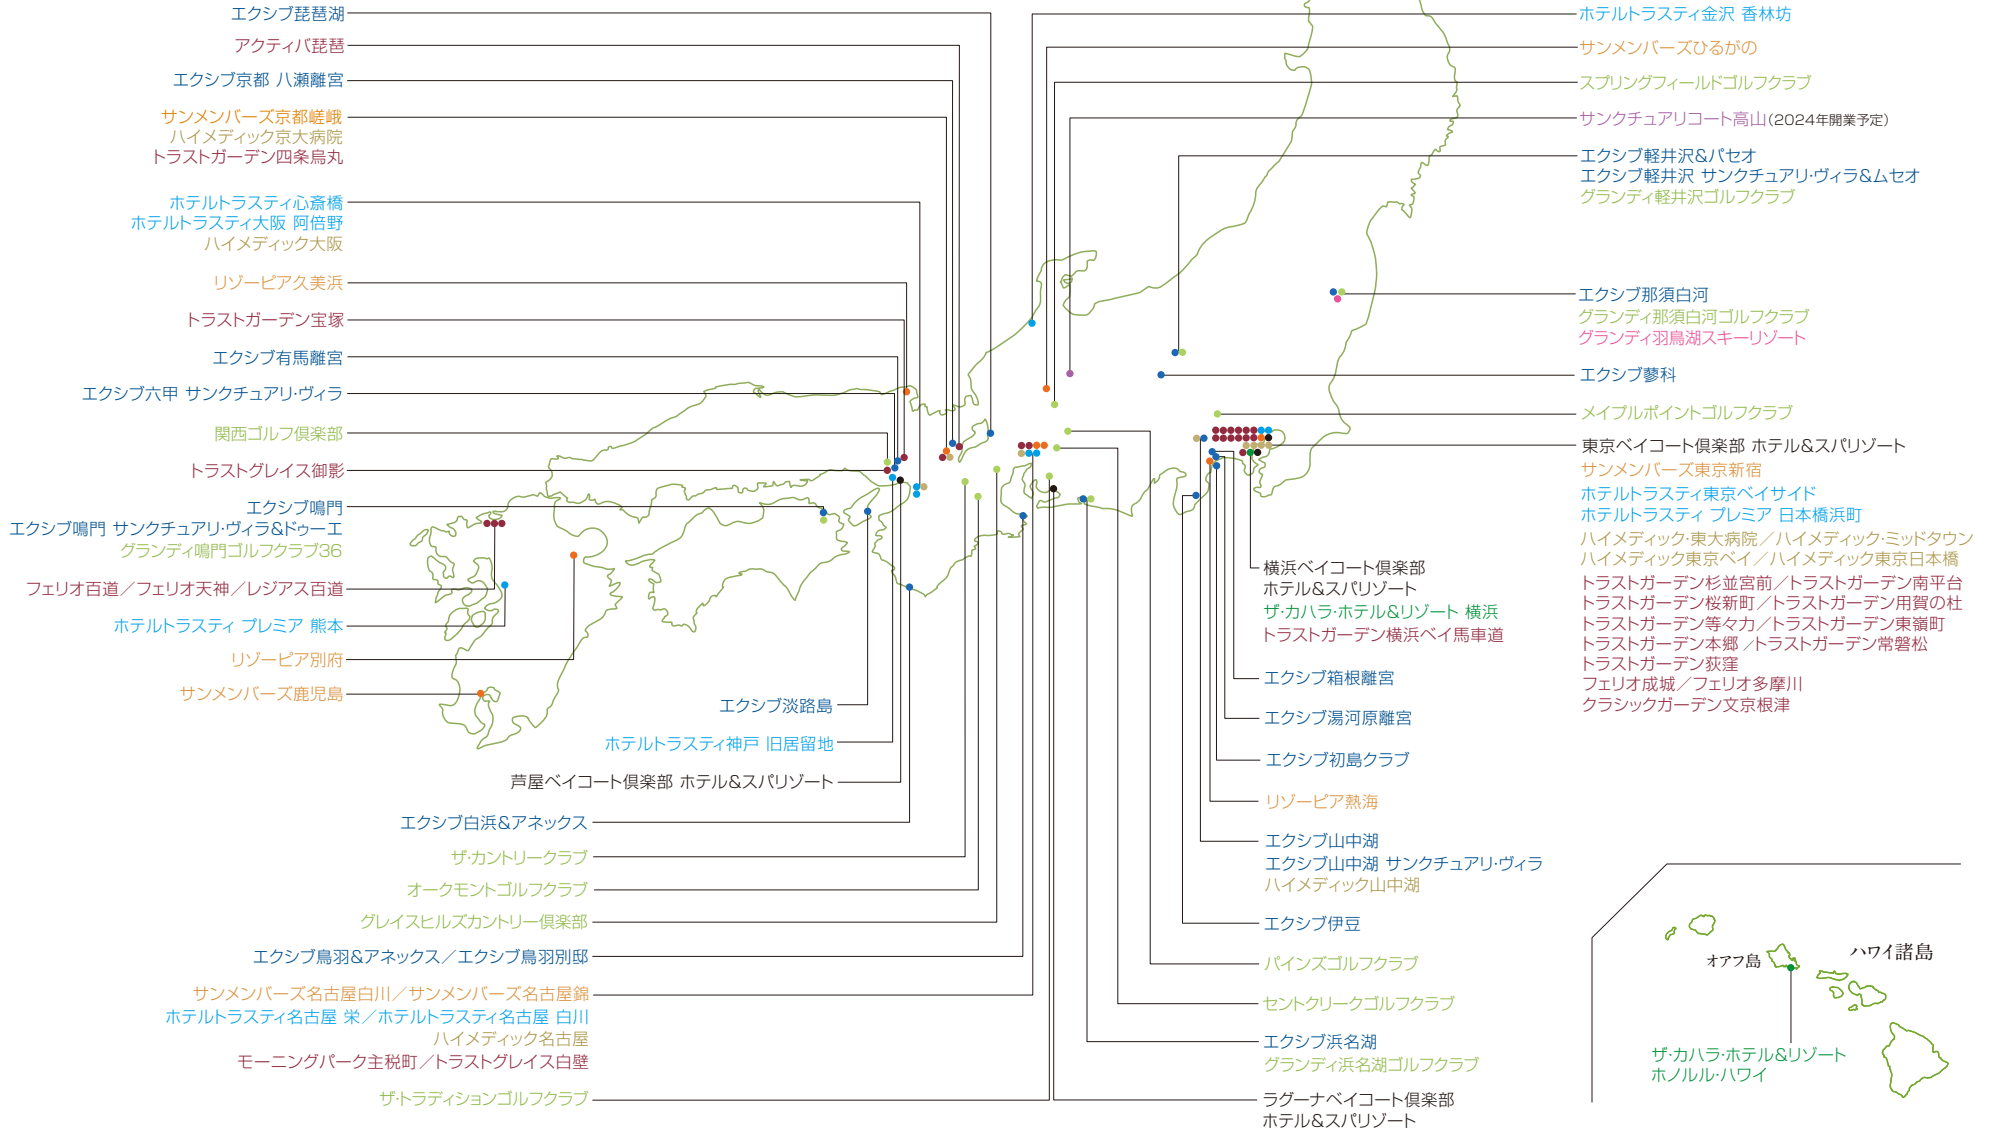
エクシブ琵琶湖
アクティバ琵琶
エクシブ京都 八瀬離宮
サンメンバーズ京都嵯峨
ハイメディック京大病院
トラストガーデン四条烏丸
ホテルトラスティ心斎橋
ホテルトラスティ大阪 阿倍野
ハイメディック大阪
リゾーピア久美浜
トラストガーデン宝塚
エクシブ有馬離宮
エクシブ六甲 サンクチュアリ·ヴィラ
関西ゴルフ倶楽部
トラストグレイス御影
エクシブ鳴門
エクシブ鳴門 サンクチュアリ·ヴィラ&ドゥーエ
グランディ鳴門ゴルフクラブ36
フェリオ百道／フェリオ天神／レジアス百道
ホテルトラスティ プレミア 熊本
リゾーピア別府
サンメンバーズ鹿児島
エクシブ淡路島
ホテルトラスティ神戸 旧居留地
芦屋ベイコート倶楽部 ホテル&スパリゾート
エクシブ白浜&アネックス
ザ·カントリークラブ
オークモントゴルフクラブ
グレイスヒルズカントリー倶楽部
エクシブ鳥羽&アネックス／エクシブ鳥羽別邸
サンメンバーズ名古屋白川／サンメンバーズ名古屋錦
ホテルトラスティ名古屋 栄／ホテルトラスティ名古屋 白川
ハイメディック名古屋
モーニングパーク主税町／トラストグレイス白壁
ザ·トラディションゴルフクラブ
ホテルトラスティ金沢 香林坊
サンメンバーズひるがの
スプリングフィールドゴルフクラブ
サンクチュアリコート高山(2024年開業予定)
エクシブ軽井沢&パセオ
エクシブ軽井沢 サンクチュアリ·ヴィラ&ムセオ
グランディ軽井沢ゴルフクラブ
エクシブ那須白河
グランディ那須白河ゴルフクラブ
グランディ羽鳥湖スキーリゾート
エクシブ蓼科
メイプルポイントゴルフクラブ
東京ベイコート倶楽部 ホテル&スパリゾート
サンメンバーズ東京新宿
ホテルトラスティ東京ベイサイド
ホテルトラスティ プレミア 日本橋浜町
ハイメディック·東大病院／ハイメディック·ミッドタウン
ハイメディック東京ベイ／ハイメディック東京日本橋
トラストガーデン杉並宮前／トラストガーデン南平台
トラストガーデン桜新町／トラストガーデン用賀の杜
トラストガーデン等々力／トラストガーデン東嶺町
トラストガーデン本郷／トラストガーデン常磐松
トラストガーデン荻窪
フェリオ成城／フェリオ多摩川
クラシックガーデン文京根津
横浜ベイコート倶楽部
ホテル&スパリゾート
ザ·カハラ·ホテル&リゾート 横浜
トラストガーデン横浜ベイ馬車道
エクシブ箱根離宮
エクシブ湯河原離宮
エクシブ初島クラブ
リゾーピア熱海
エクシブ山中湖
エクシブ山中湖 サンクチュアリ·ヴィラ
ハイメディック山中湖
エクシブ伊豆
パインズゴルフクラブ
セントクリークゴルフクラブ
エクシブ浜名湖
グランディ浜名湖ゴルフクラブ
ラグーナベイコート倶楽部
ホテル&スパリゾート
オアフ島
ハワイ諸島
ザ·カハラ·ホテル&リゾート
ホノルル·ハワイ